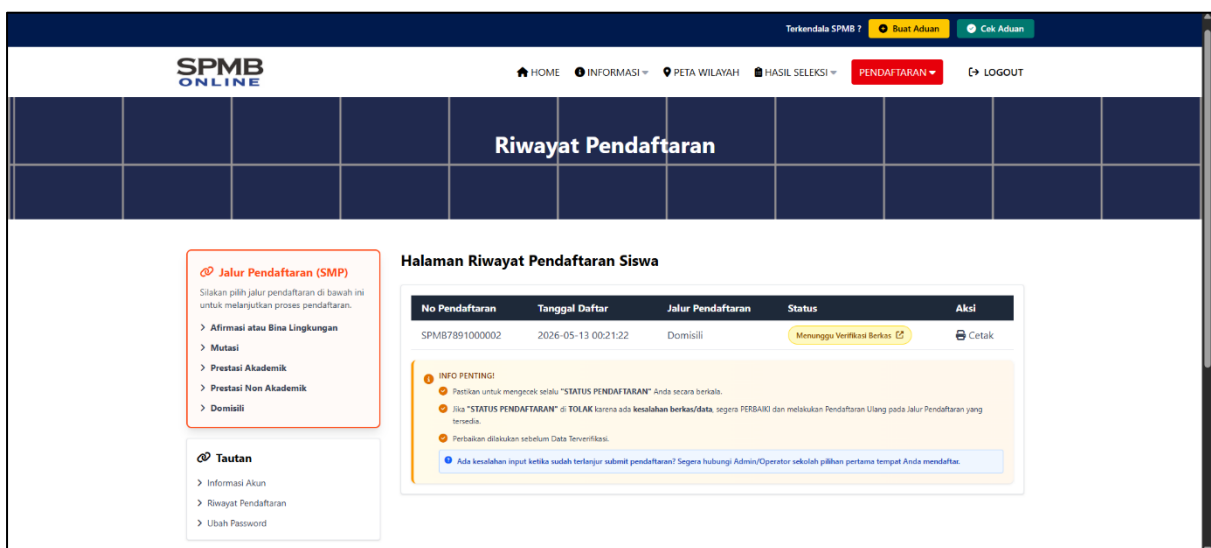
Terkendala SPMB ? Buat Aduan Cek Aduan

SPMB ONLINE

HOME INFORMASI PETA WILAYAH HASIL SELEKSI PENDAFTARAN LOGOUT

Riwayat Pendaftaran

Jalur Pendaftaran (SMP)

Silakan pilih jalur pendaftaran di bawah ini untuk melanjutkan proses pendaftaran.

> Afirmasi atau Bina Lingkungan
> Mutasi
> Prestasi Akademik
> Prestasi Non Akademik
> Domisili

Tautan

> Informasi Akun
> Riwayat Pendaftaran
> Ubah Password

Halaman Riwayat Pendaftaran Siswa

| No Pendaftaran | Tanggal Daftar | Jalur Pendaftaran | Status | Aksi |
|---|---|---|---|---|
| SPMB7891000002 | 2026-05-13 00:21:22 | Domisili | Menunggu Verifikasi Berkas | Cetak |

INFO PENTING!

Pastikan untuk mengecek selalu "STATUS PENDAFTARAN" Anda secara berkala.

Jika "STATUS PENDAFTARAN" di TOLAK karena ada kesalahan berkas/data, segera PERBAIKI dan melakukan Pendaftaran Ulang pada Jalur Pendaftaran yang tersedia.

Perbaikan dilakukan sebelum Data Terverifikasi.

Ada kesalahan input ketika sudah terlanjur submit pendaftaran? Segera hubungi Admin/Operator sekolah pilihan pertama tempat Anda mendaftar.